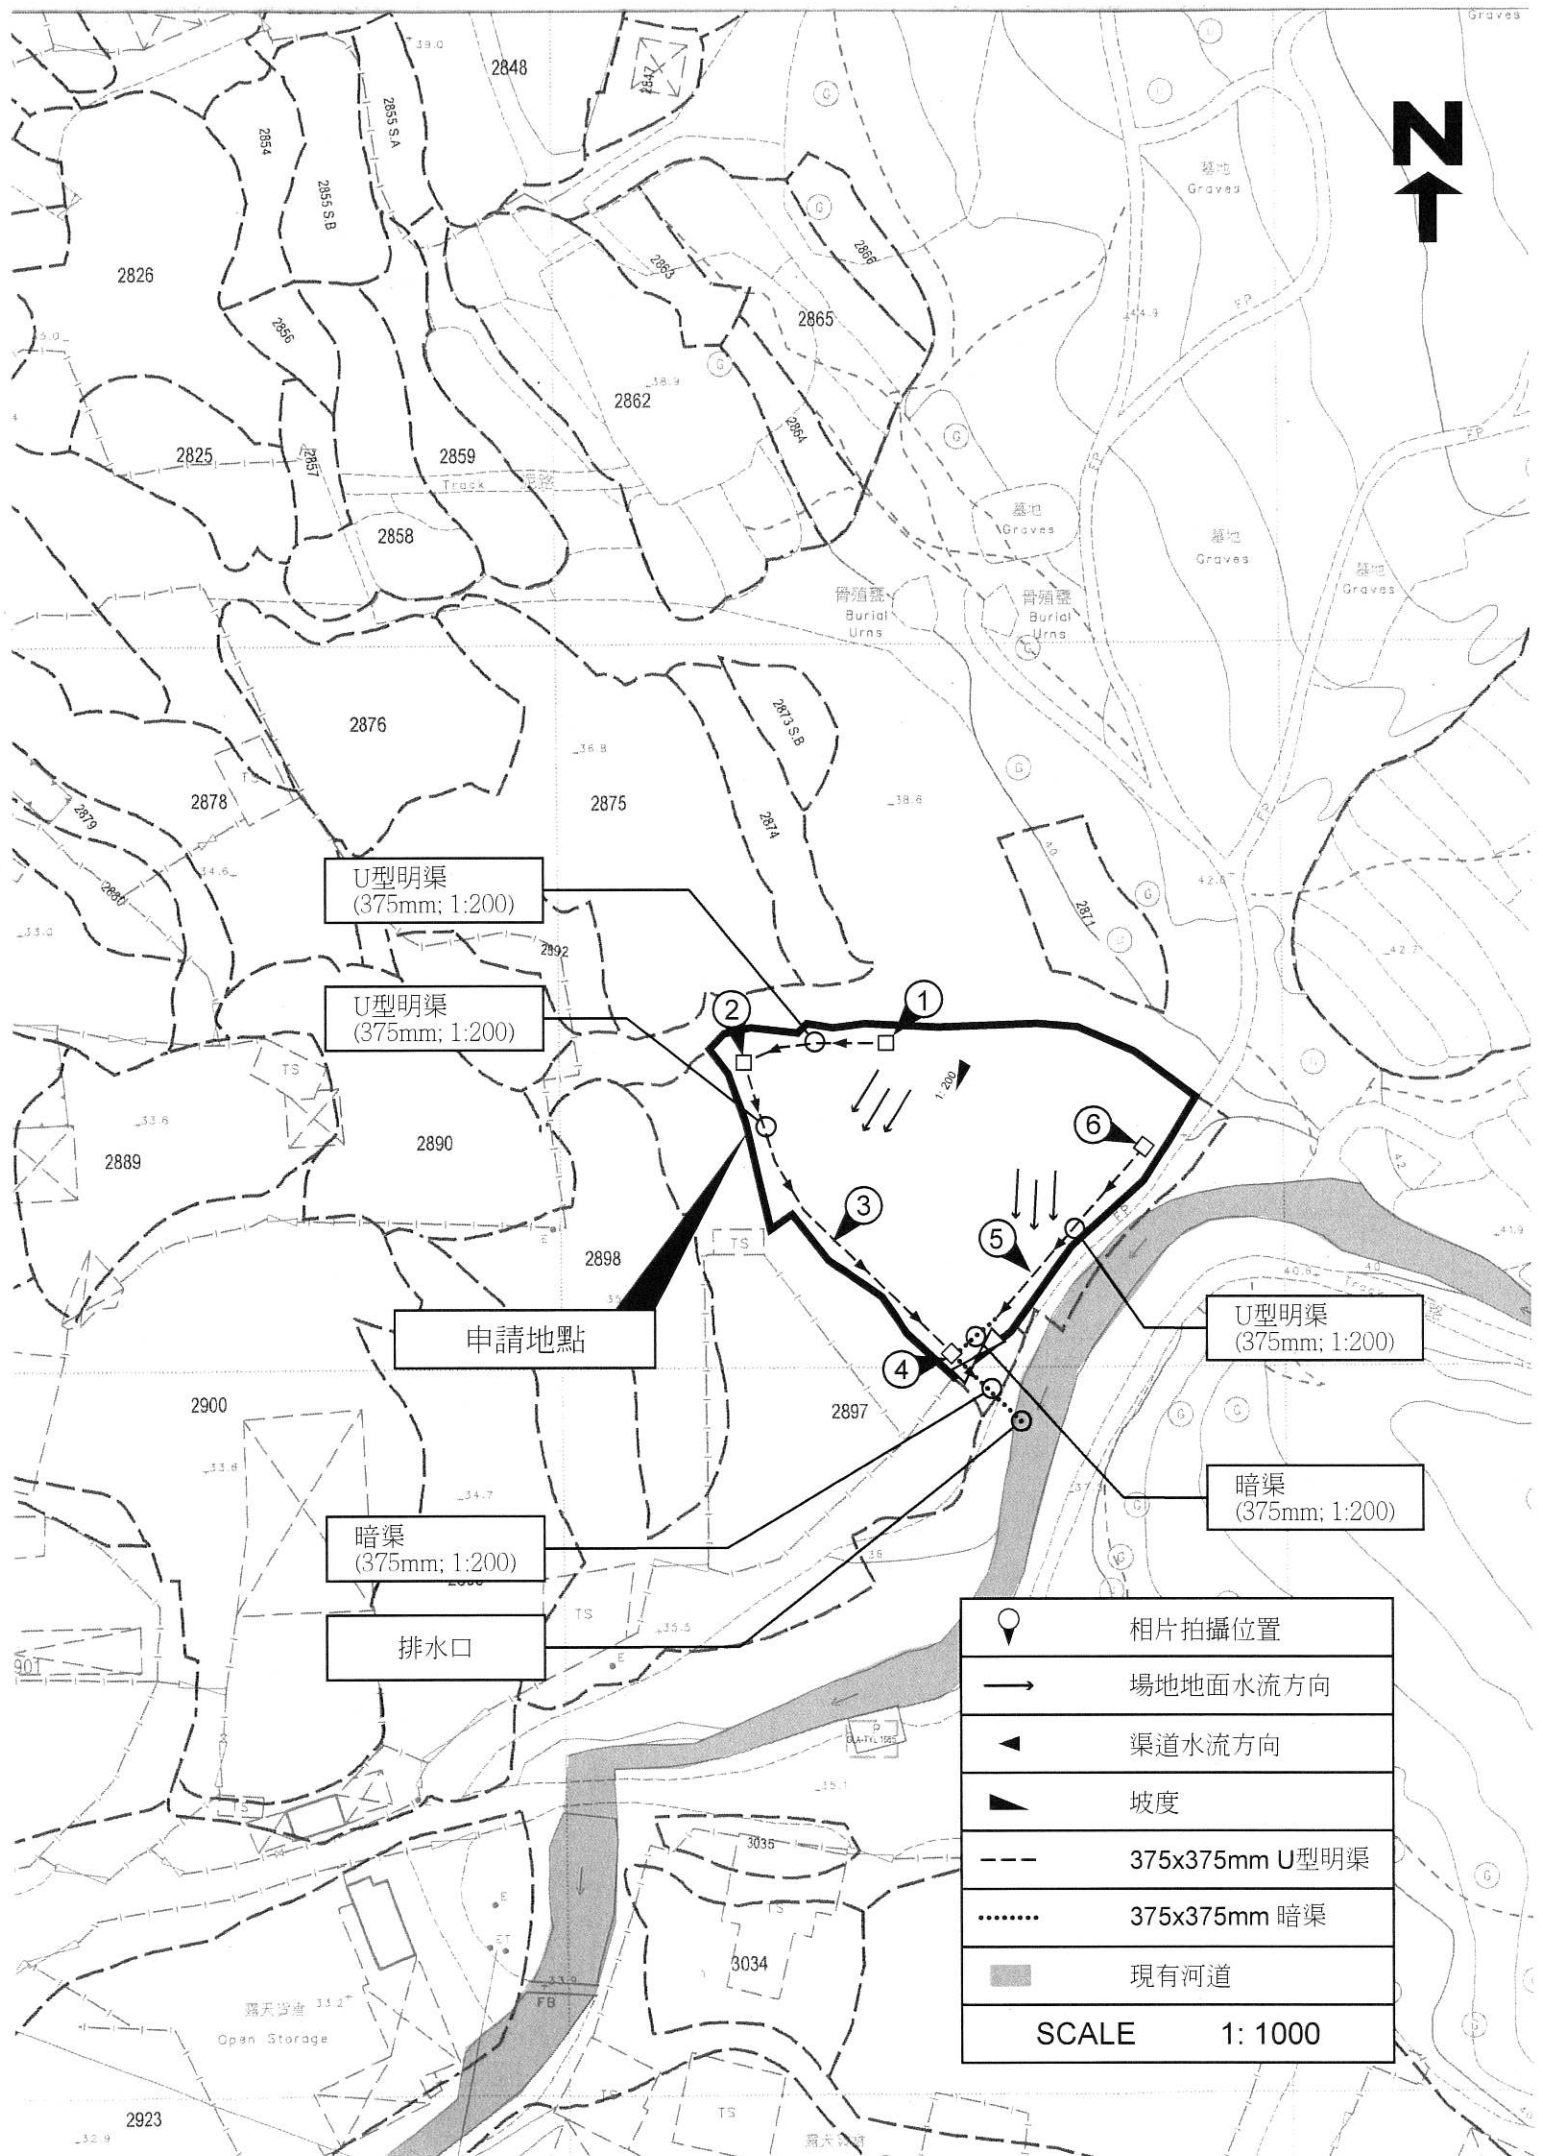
Graves
39.0
2848
2847
2855 S.A
2854
2855 S.B
2826
N
墓地
Graves
2866
2863
2865
44.9
2856
35.0
38.9
2862
2864
2825
2857
2859
Track
小徑
2858
墓地
Graves
墓地
Graves
墓地
Graves
骨殖龕
Burial
Urns
骨殖龕
Burial
Urns
2873 S.B
2876
36.8
2875
38.6
2878
2874
2879
34.6
2880
2871
42.0
33.0
2892
42.7
U型明渠
(375mm; 1:200)
U型明渠
(375mm; 1:200)
1
2
1:200
TS
33.6
2889
2890
6
3
2898
5
TS
41.9
40.8
Track
申請地點
U型明渠
(375mm; 1:200)
4
2900
2897
33.6
34.7
暗渠
(375mm; 1:200)
暗渠
(375mm; 1:200)
35
TS
36.5
排水口
901
15.1
3035
3034
33.9
FB
露天貯物
Open Storage
33.2
2923
32.9
TS
TS
露天貯物
| | 相片拍攝位置 |
|---|---|
| ⟶ | 場地地面水流方向 |
| ◀ | 渠道水流方向 |
| ◣ | 坡度 |
| – – – | 375x375mm U型明渠 |
| ········ | 375x375mm 暗渠 |
| | 現有河道 |
| SCALE | 1: 1000 |